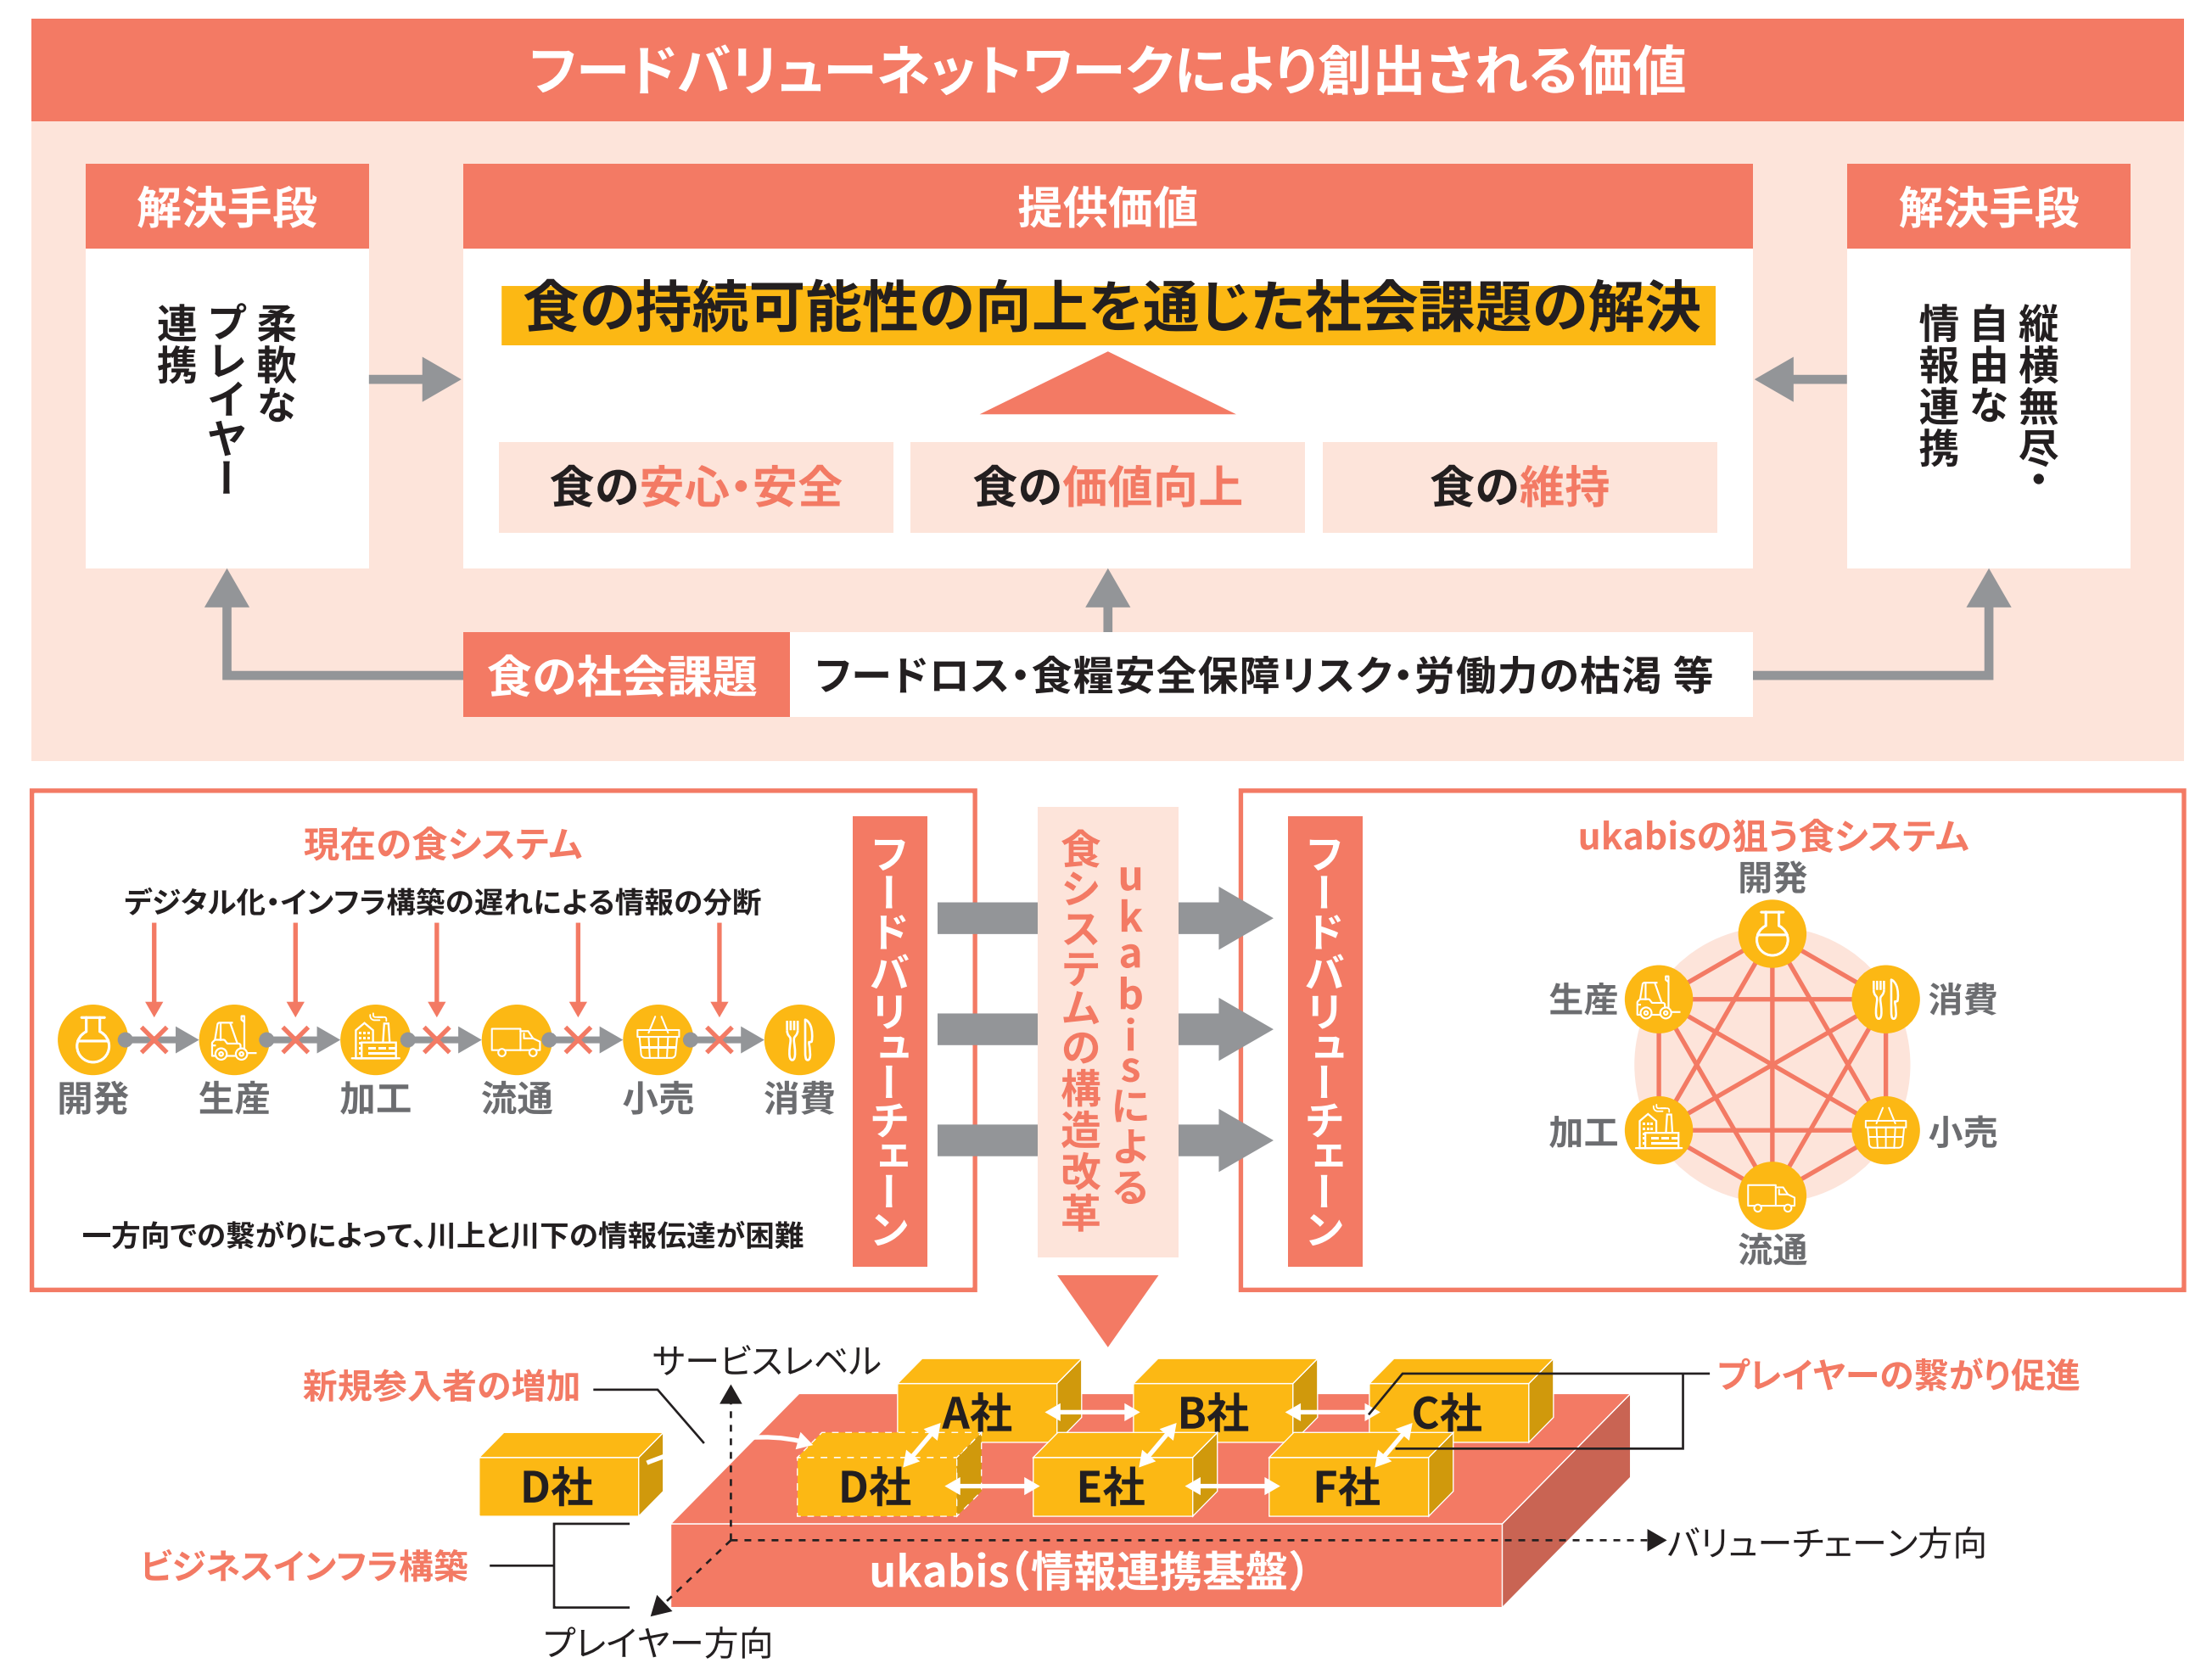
フードバリューネットワークにより創出される価値

解決手段

柔軟なプレイヤー連携

提供価値

食の持続可能性の向上を通じた社会課題の解決

食の安心・安全　食の価値向上　食の維持

解決手段

縦横無尽・自由な情報連携

食の社会課題　フードロス・食糧安全保障リスク・労働力の枯渇 等

現在の食システム

デジタル化・インフラ構築の遅れによる情報の分断

開発　生産　加工　流通　小売　消費

一方向での繋がりによって、川上と川下の情報伝達が困難

フードバリューチェーン

ukabisによる食システムの構造改革

フードバリューチェーン

ukabisの狙う食システム

開発　消費　小売　流通　加工　生産

新規参入者の増加

サービスレベル

プレイヤーの繋がり促進

A社　B社　C社

D社

D社　E社　F社

ビジネスインフラ構築

ukabis（情報連携基盤）

バリューチェーン方向

プレイヤー方向